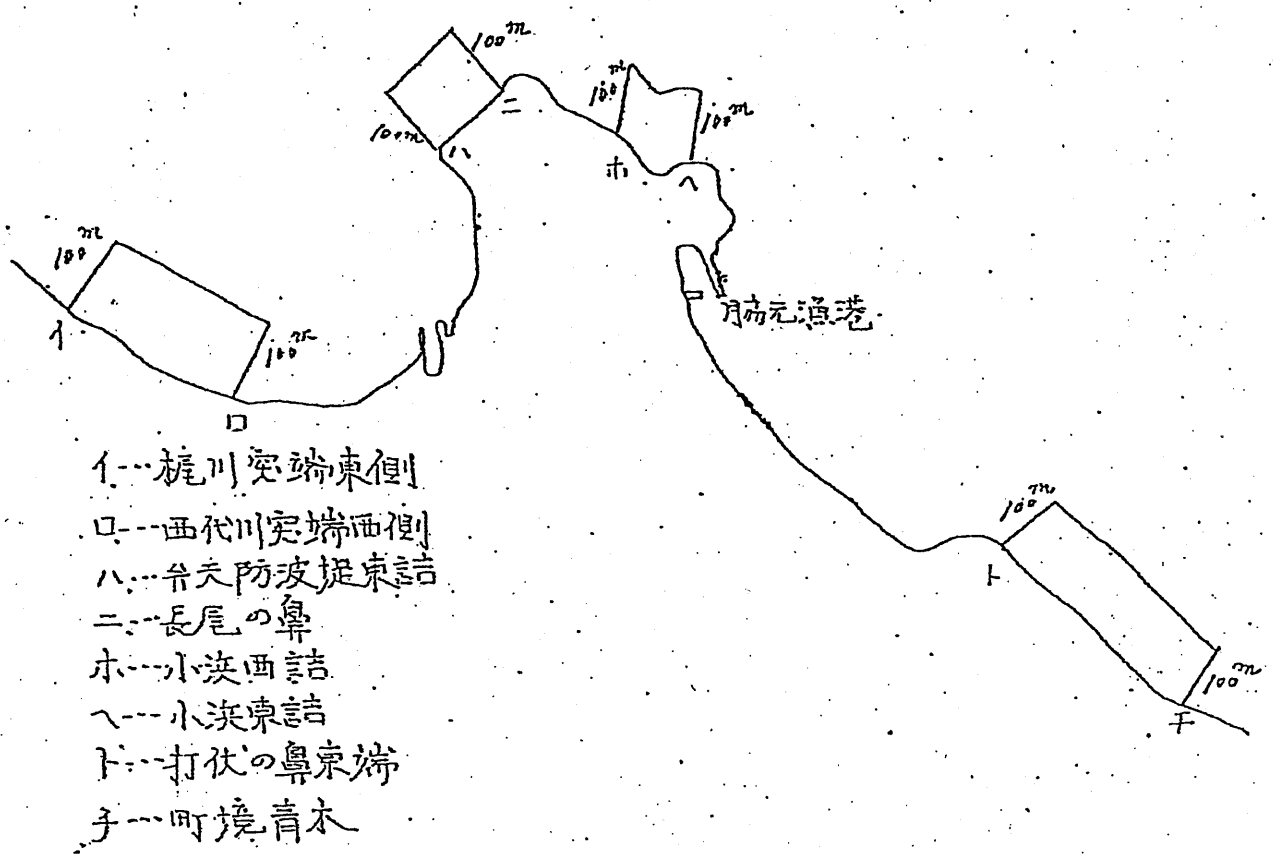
$100^{m}$

$100^{m}$

ニ

ハ

$100^{m}$

$100^{m}$

ホ

ヘ

脇元漁港

$100^{m}$

イ

$100^{m}$

ロ

イ…梶川突端東側
ロ…西代川突端西側
ハ…弁天防波堤東詰
ニ…長尾の鼻
ホ…小浜西詰
ヘ…小浜東詰
ト…打伏の鼻東端
チ…町境青木

$100^{m}$

ト

$100^{m}$

チ